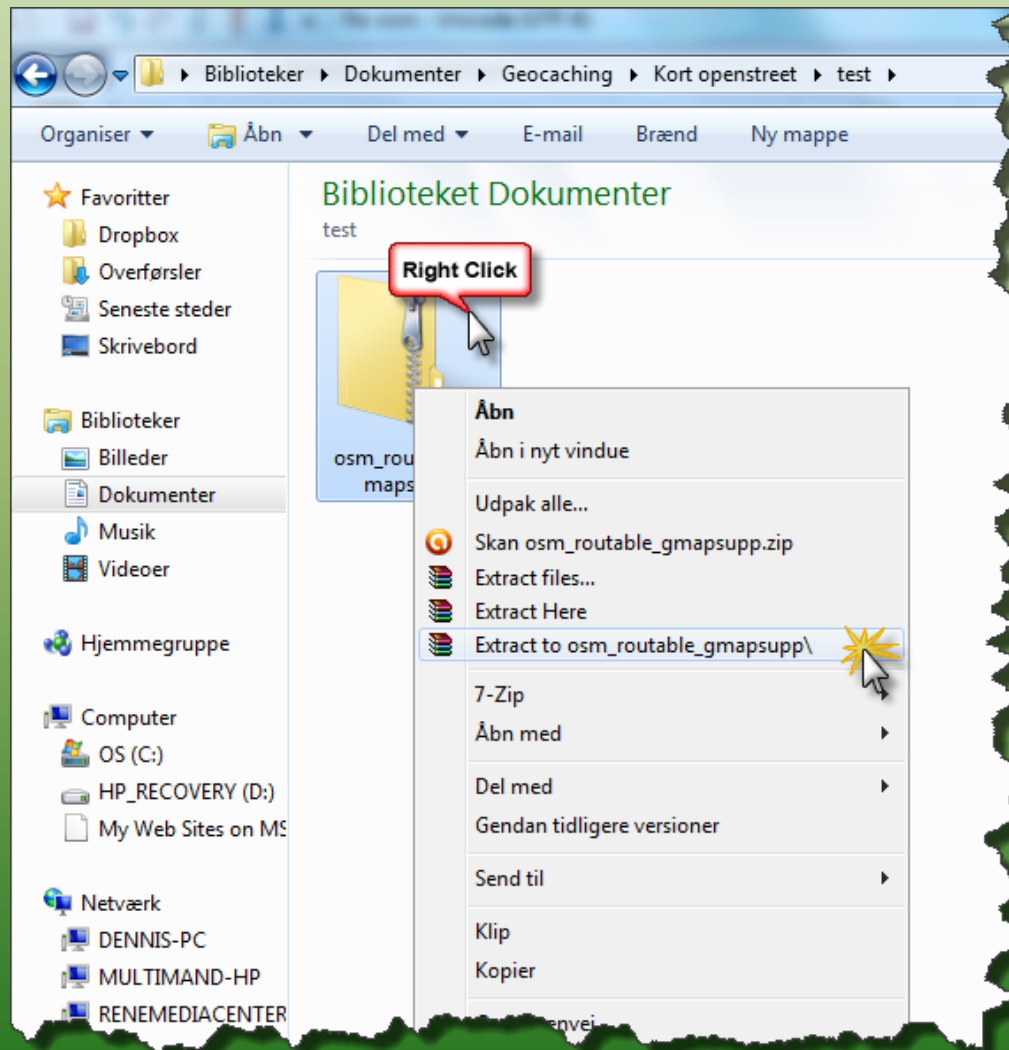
Biblioteker ▸ Dokumenter ▸ Geocaching ▸ Kort openstreet ▸ test ▸

Organiser ▾ Åbn ▾ Del med ▾ E-mail Brænd Ny mappe

Favoritter
Dropbox
Overførsler
Seneste steder
Skrivebord

Biblioteker
Billeder
Dokumenter
Musik
Videoer

Hjemmegruppe

Computer
OS (C:)
HP_RECOVERY (D:)
My Web Sites on MS

Netværk
DENNIS-PC
MULTIMAND-HP
RENEMEDIACENTER

Biblioteket Dokumenter
test

Right Click

osm_rou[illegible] maps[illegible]

Åbn
Åbn i nyt vindue
Udpak alle...
Skan osm_routable_gmapsupp.zip
Extract files...
Extract Here
Extract to osm_routable_gmapsupp\
7-Zip
Åbn med
Del med
Gendan tidligere versioner
Send til
Klip
Kopier
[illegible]envej